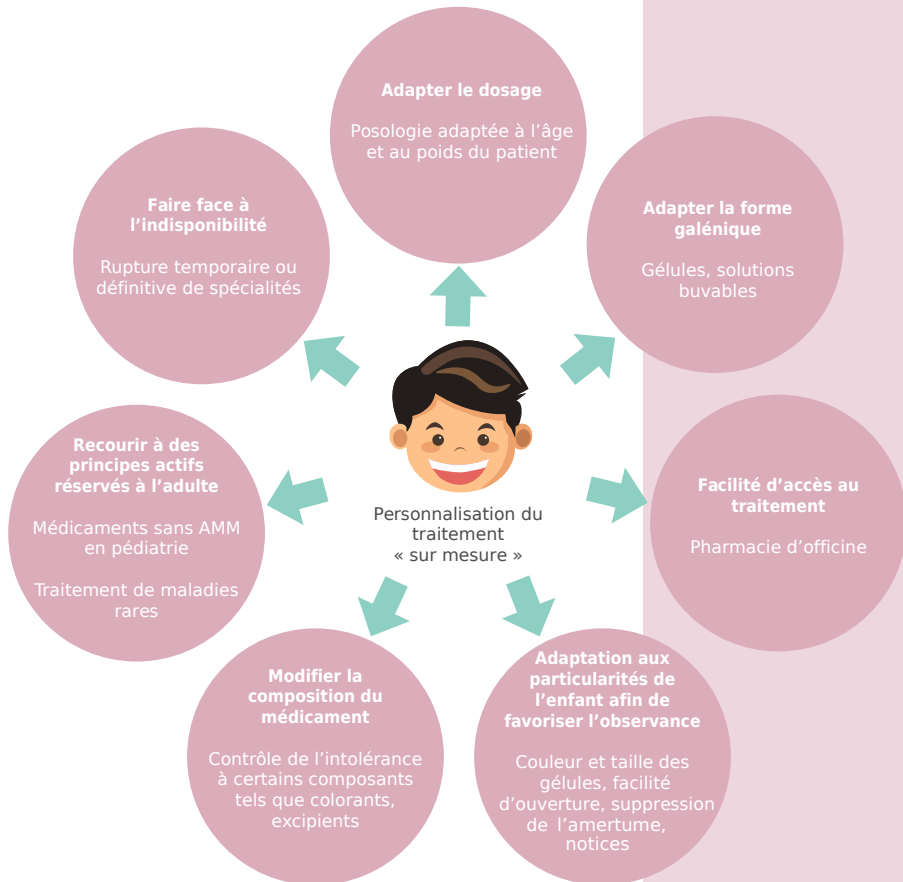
Adapter le dosage

Posologie adaptée à l'âge et au poids du patient

Faire face à l'indisponibilité

Rupture temporaire ou définitive de spécialités

Adapter la forme galénique

Gélules, solutions buvables

Recourir à des principes actifs réservés à l'adulte

Médicaments sans AMM en pédiatrie

Traitement de maladies rares

Personnalisation du traitement « sur mesure »

Facilité d'accès au traitement

Pharmacie d'officine

Modifier la composition du médicament

Contrôle de l'intolérance à certains composants tels que colorants, excipients

Adaptation aux particularités de l'enfant afin de favoriser l'observance

Couleur et taille des gélules, facilité d'ouverture, suppression de l'amertume, notices